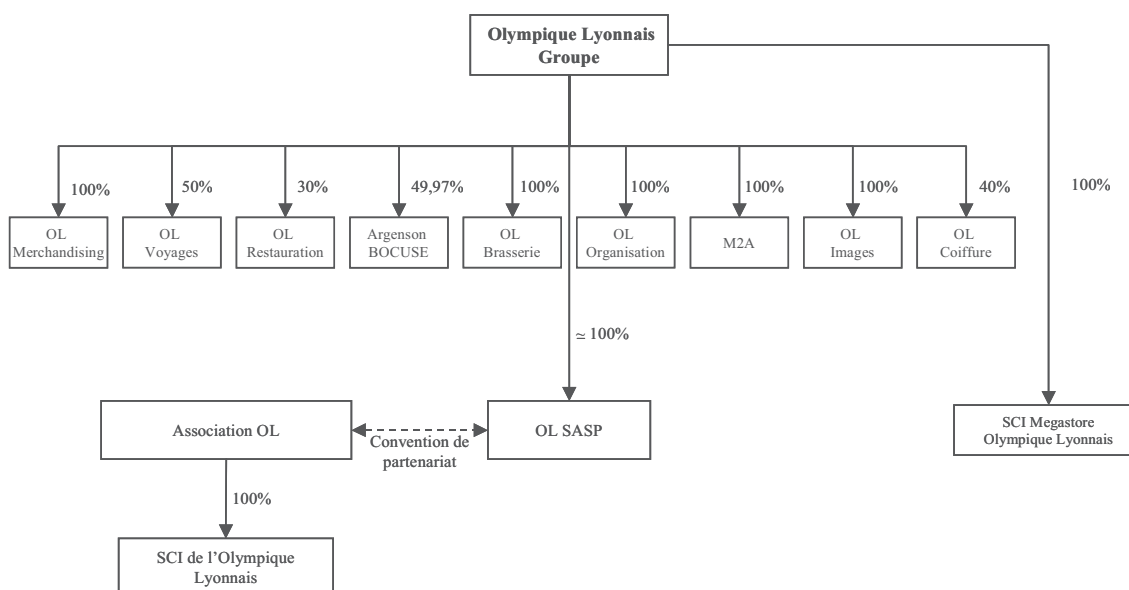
Olympique Lyonnais Groupe

100%
OL Merchandising

50%
OL Voyages

30%
OL Restauration

49,97%
Argenson BOCUSE

100%
OL Brasserie

100%
OL Organisation

100%
M2A

100%
OL Images

40%
OL Coiffure

100%
SCI Megastore Olympique Lyonnais

≃ 100%
OL SASP

Association OL

Convention de partenariat

100%
SCI de l'Olympique Lyonnais